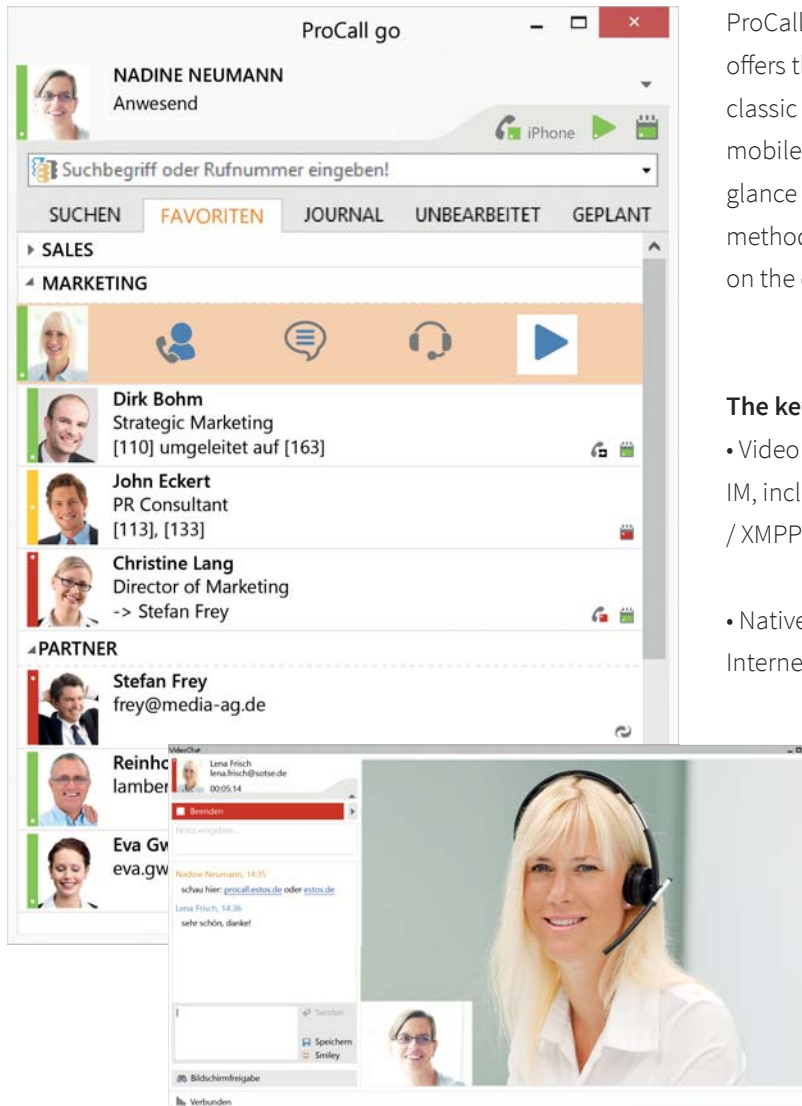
ProCall go

NADINE NEUMANN
Anwesend

iPhone

Suchbegriff oder Rufnummer eingeben!

SUCHEN FAVORITEN JOURNAL UNBEARBEITET GEPLANT

SALES

MARKETING

Dirk Bohm
Strategic Marketing
[110] umgeleitet auf [163]

John Eckert
PR Consultant
[113], [133]

Christine Lang
Director of Marketing
-> Stefan Frey

PARTNER

Stefan Frey
frey@media-ag.de

Reinho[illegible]
lamber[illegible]

Eva Gw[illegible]
eva.gw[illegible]

VideoChat
Lena Frisch
lena.frisch@sotse.de
00:05:14

Beenden

Notiz eingeben...

Nadine Neumann, 14:35
schau hier: procall.estos.de oder estos.de

Lena Frisch, 14:36
sehr schön, danke!

Senden
Speichern
Smiley

Bildschirmfreigabe

Verbunden

ProCall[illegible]
offers t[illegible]
classic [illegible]
mobile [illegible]
glance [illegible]
method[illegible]
on the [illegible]

The ke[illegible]
• Video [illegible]
IM, incl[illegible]
/ XMPP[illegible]

• Nativ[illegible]
Interne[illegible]